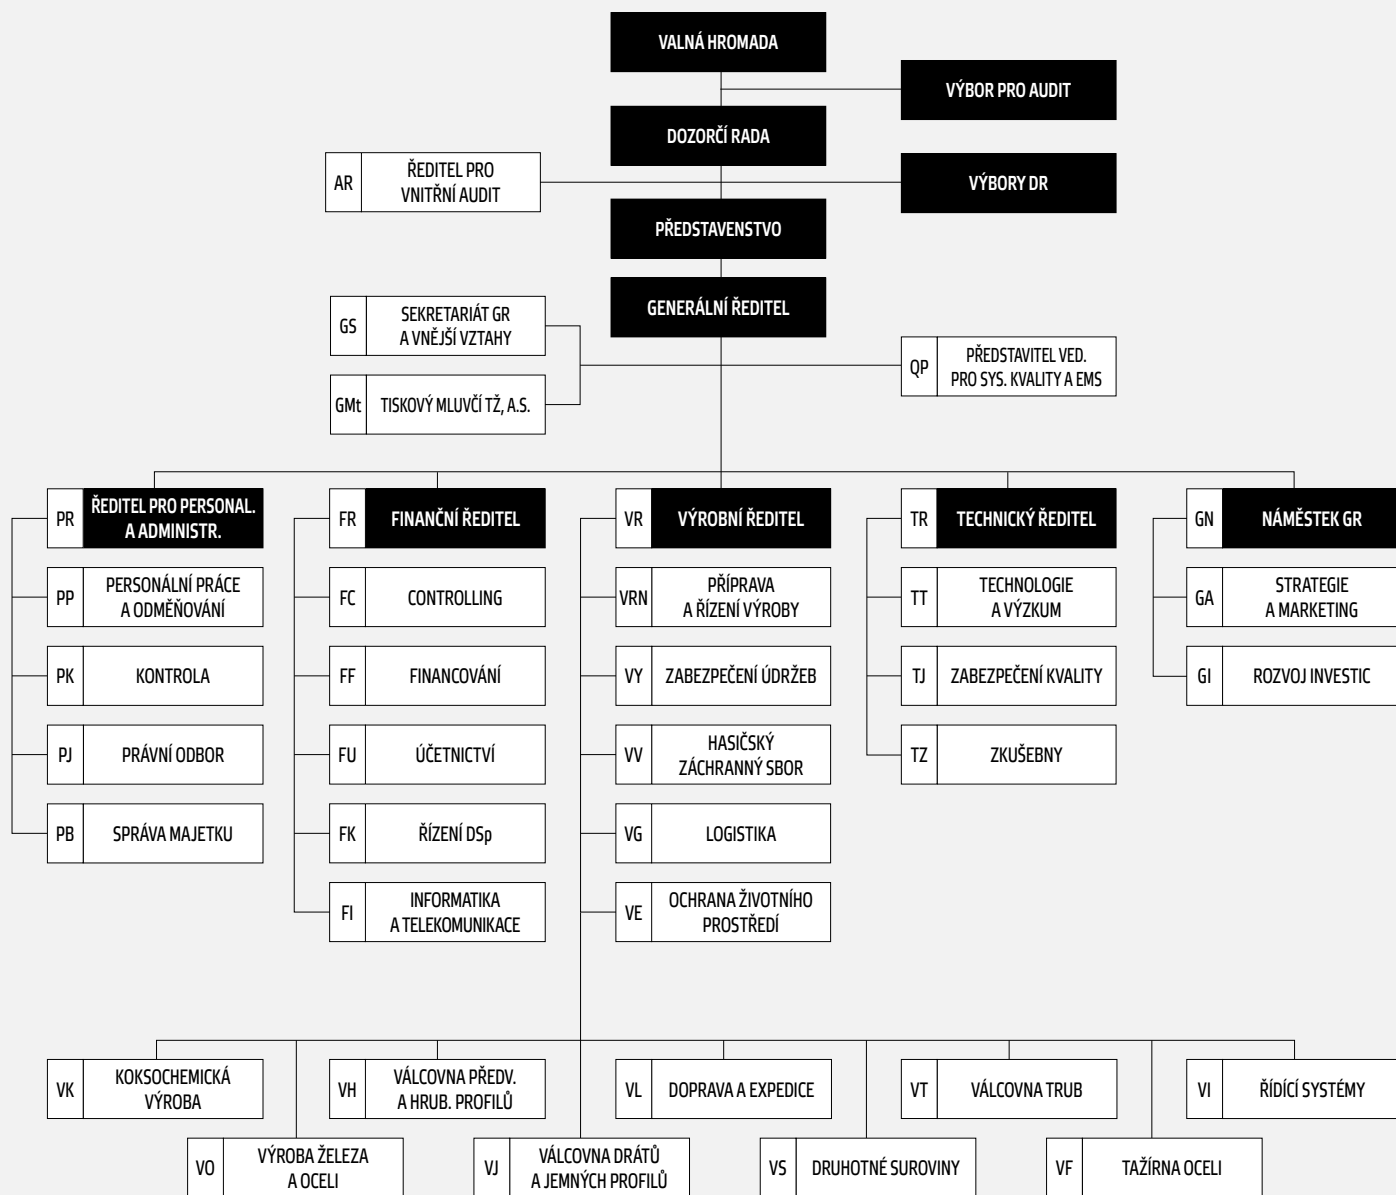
VALNÁ HROMADA

VÝBOR PRO AUDIT

DOZORČÍ RADA

AR ŘEDITEL PRO VNITŘNÍ AUDIT

VÝBORY DR

PŘEDSTAVENSTVO

GENERÁLNÍ ŘEDITEL

GS SEKRETARIÁT GR A VNĚJŠÍ VZTAHY

GMt TISKOVÝ MLUVČÍ TŽ, A.S.

QP PŘEDSTAVITEL VED. PRO SYS. KVALITY A EMS

PR ŘEDITEL PRO PERSONAL. A ADMINISTR.

PP PERSONÁLNÍ PRÁCE A ODMĚŇOVÁNÍ

PK KONTROLA

PJ PRÁVNÍ ODBOR

PB SPRÁVA MAJETKU

FR FINANČNÍ ŘEDITEL

FC CONTROLLING

FF FINANCOVÁNÍ

FU ÚČETNICTVÍ

FK ŘÍZENÍ DSp

FI INFORMATIKA A TELEKOMUNIKACE

VR VÝROBNÍ ŘEDITEL

VRN PŘÍPRAVA A ŘÍZENÍ VÝROBY

VY ZABEZPEČENÍ ÚDRŽEB

VV HASIČSKÝ ZÁCHRANNÝ SBOR

VG LOGISTIKA

VE OCHRANA ŽIVOTNÍHO PROSTŘEDÍ

TR TECHNICKÝ ŘEDITEL

TT TECHNOLOGIE A VÝZKUM

TJ ZABEZPEČENÍ KVALITY

TZ ZKUŠEBNY

GN NÁMĚSTEK GR

GA STRATEGIE A MARKETING

GI ROZVOJ INVESTIC

VK KOKSOCHEMICKÁ VÝROBA

VH VÁLCOVNA PŘEDV. A HRUB. PROFILŮ

VL DOPRAVA A EXPEDICE

VT VÁLCOVNA TRUB

VI ŘÍDÍCÍ SYSTÉMY

VO VÝROBA ŽELEZA A OCELI

VJ VÁLCOVNA DRÁTŮ A JEMNÝCH PROFILŮ

VS DRUHOTNÉ SUROVINY

VF TAŽÍRNA OCELI